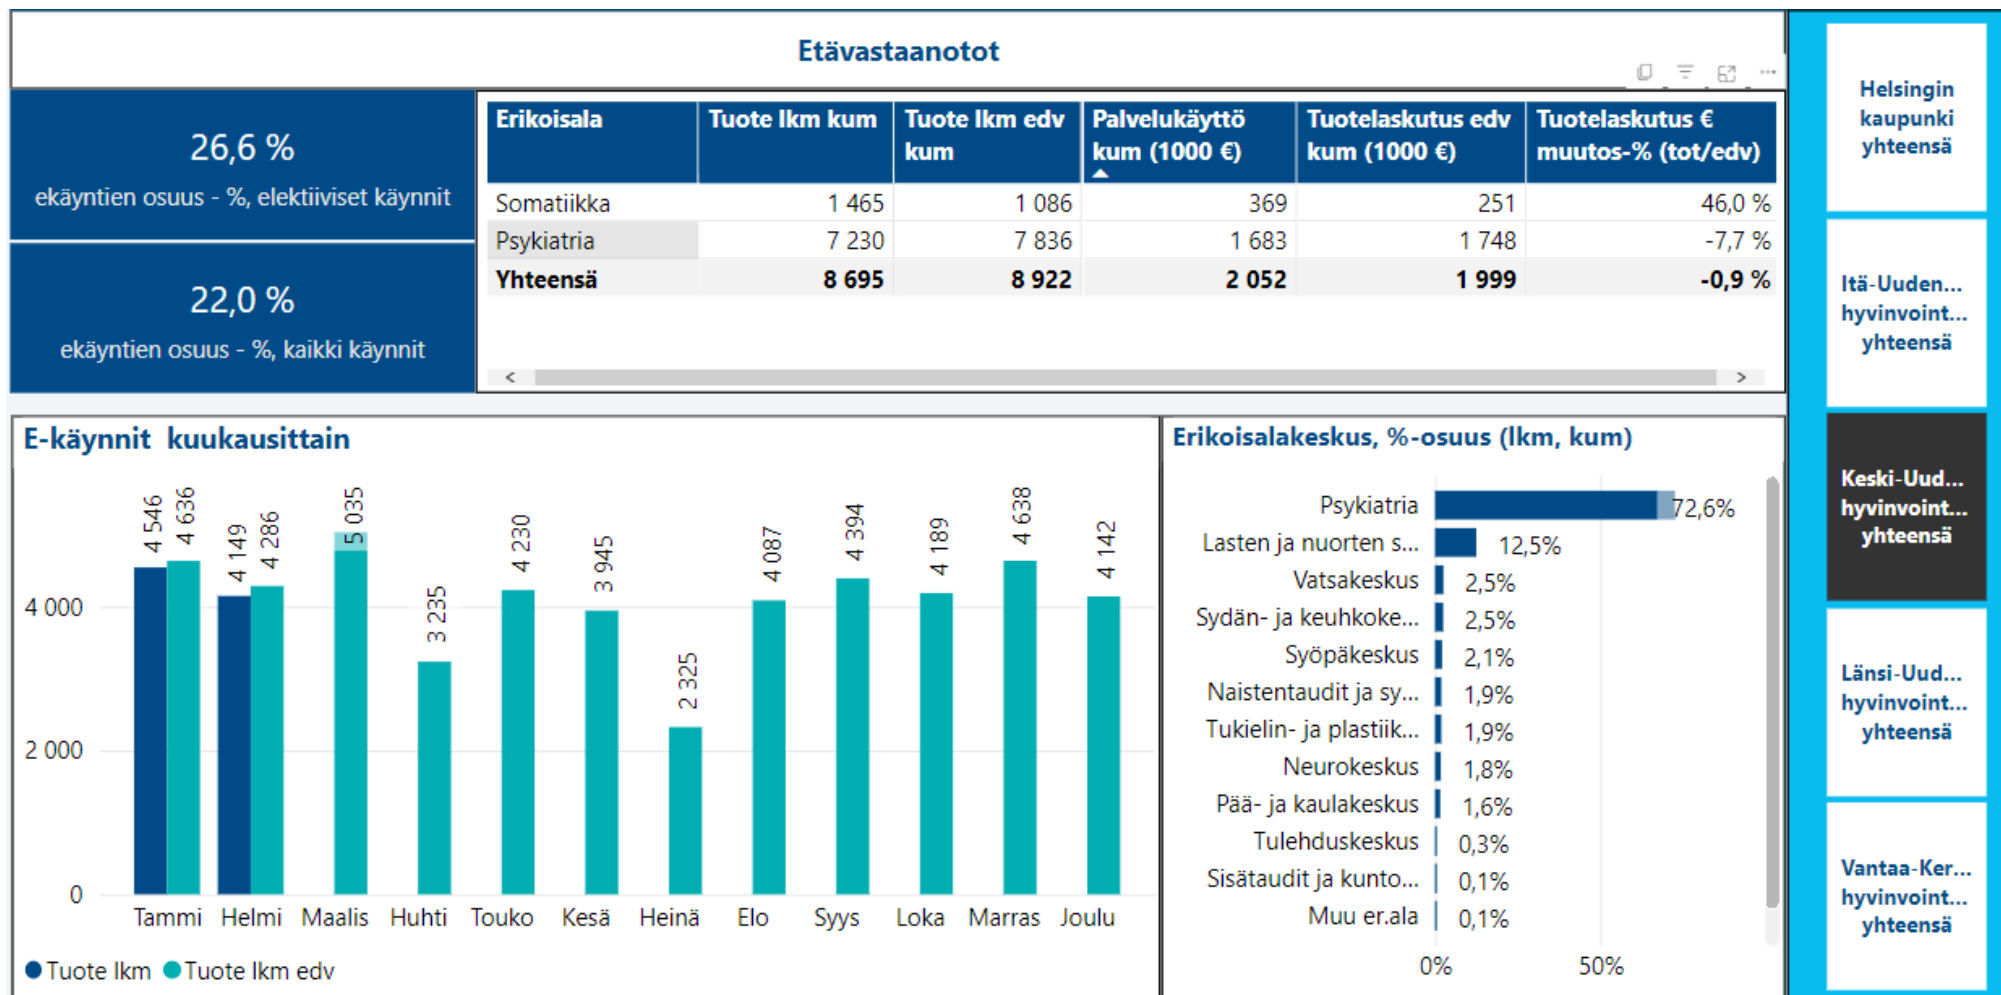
Etävastaanotot

26,6 %
ekäyntien osuus - %, elektiiviset käynnit

22,0 %
ekäyntien osuus - %, kaikki käynnit

| Erikoisala | Tuote lkm kum | Tuote lkm edv kum | Palvelukäyttö kum (1000 €) | Tuotelaskutus edv kum (1000 €) | Tuotelaskutus € muutos-% (tot/edv) |
|---|---|---|---|---|---|
| Somatiikka | 1 465 | 1 086 | 369 | 251 | 46,0 % |
| Psykiatria | 7 230 | 7 836 | 1 683 | 1 748 | -7,7 % |
| **Yhteensä** | **8 695** | **8 922** | **2 052** | **1 999** | **-0,9 %** |

E-käynnit kuukausittain

4 546, 4 636, 4 149, 4 286, 5 035, 3 235, 4 230, 3 945, 2 325, 4 087, 4 394, 4 189, 4 638, 4 142

4 000
2 000
0

Tammi Helmi Maalis Huhti Touko Kesä Heinä Elo Syys Loka Marras Joulu

Tuote lkm Tuote lkm edv

Erikoisalakeskus, %-osuus (lkm, kum)

Psykiatria 72,6%
Lasten ja nuorten s... 12,5%
Vatsakeskus 2,5%
Sydän- ja keuhkoke... 2,5%
Syöpäkeskus 2,1%
Naistentaudit ja sy... 1,9%
Tukielin- ja plastiik... 1,9%
Neurokeskus 1,8%
Pää- ja kaulakeskus 1,6%
Tulehduskeskus 0,3%
Sisätaudit ja kunto... 0,1%
Muu er.ala 0,1%

0% 50%

Helsingin kaupunki yhteensä

Itä-Uuden... hyvinvoint... yhteensä

Keski-Uud... hyvinvoint... yhteensä

Länsi-Uud... hyvinvoint... yhteensä

Vantaa-Ker... hyvinvoint... yhteensä